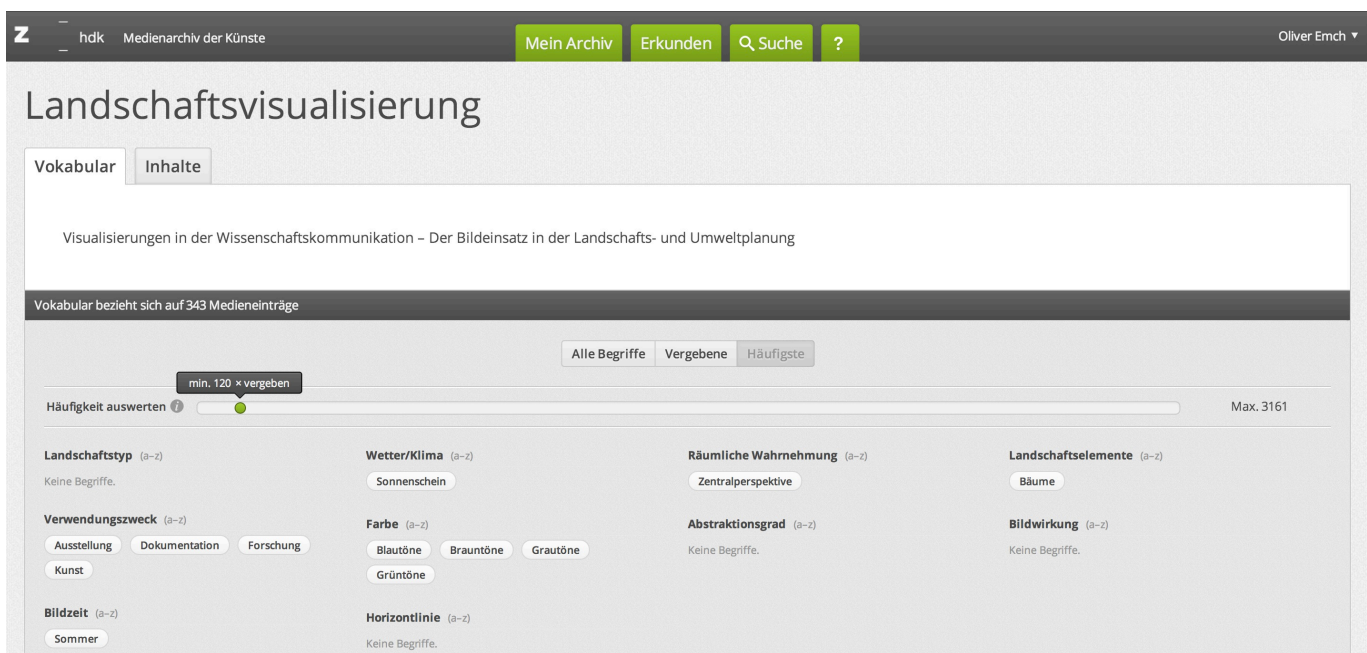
Z hdk Medienarchiv der Künste

Mein Archiv Erkunden Suche ?

Oliver Emch ▾

Landschaftsvisualisierung

Vokabular Inhalte

Visualisierungen in der Wissenschaftskommunikation – Der Bildeinsatz in der Landschafts- und Umweltplanung

Vokabular bezieht sich auf 343 Medieneinträge

Alle Begriffe Vergebene Häufigste

min. 120 × vergeben

Häufigkeit auswerten

Max. 3161

Landschaftstyp (a–z)
Keine Begriffe.

Verwendungszweck (a–z)
Ausstellung Dokumentation Forschung Kunst

Bildzeit (a–z)
Sommer

Wetter/Klima (a–z)
Sonnenschein

Farbe (a–z)
Blautöne Brauntöne Grautöne Grüntöne

Horizontlinie (a–z)
Keine Begriffe.

Räumliche Wahrnehmung (a–z)
Zentralperspektive

Abstraktionsgrad (a–z)
Keine Begriffe.

Landschaftselemente (a–z)
Bäume

Bildwirkung (a–z)
Keine Begriffe.